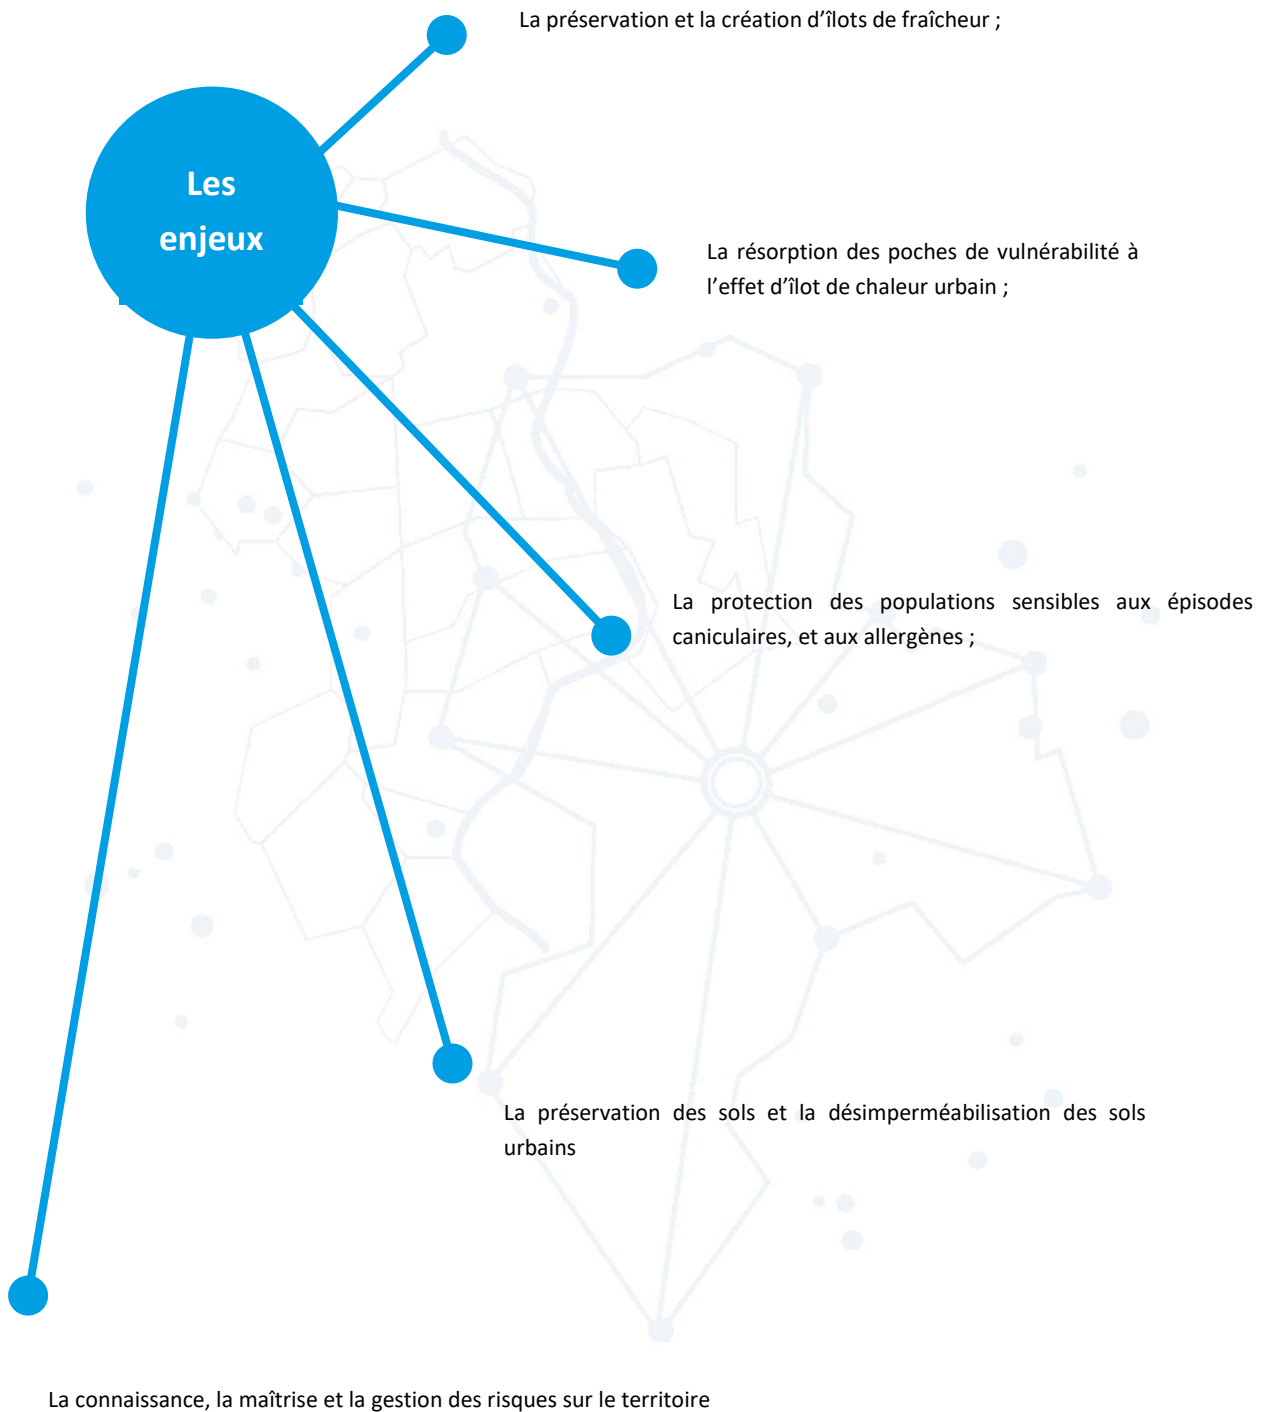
Les enjeux

La préservation et la création d'îlots de fraîcheur ;

La résorption des poches de vulnérabilité à l'effet d'îlot de chaleur urbain ;

La protection des populations sensibles aux épisodes caniculaires, et aux allergènes ;

La préservation des sols et la désimperméabilisation des sols urbains

La connaissance, la maîtrise et la gestion des risques sur le territoire